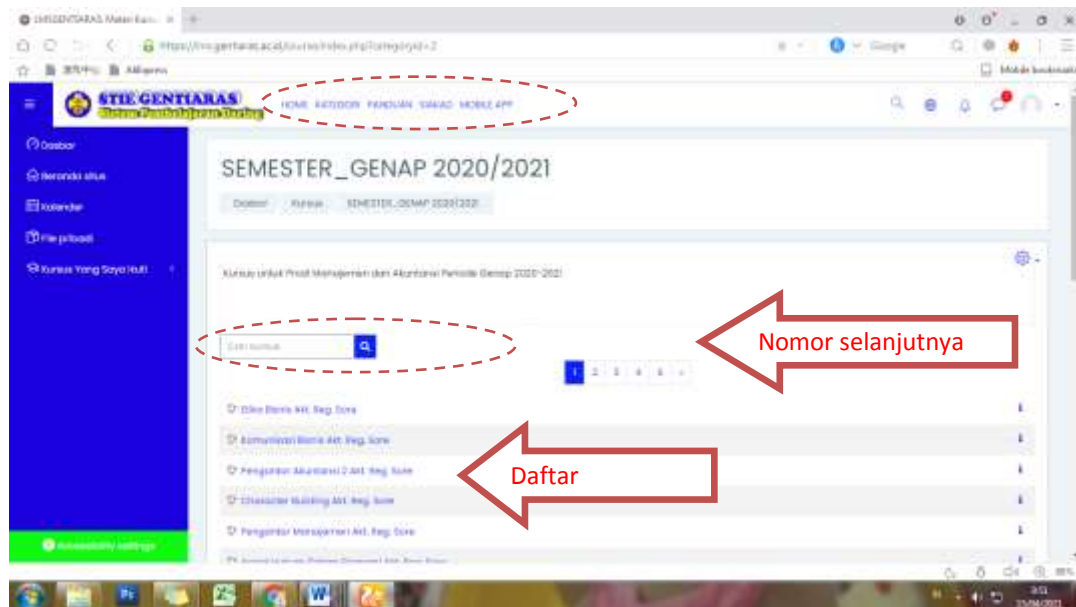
STIE GENTIARAS

HOME KATEGORI PANDUAN SIAKAD MOBILE APP

Dasbor
Beranda situs
Kalender
File pribadi
Kursus Yang Saya Ikuti

SEMESTER_GENAP 2020/2021

Dasbor / Kursus / SEMESTER_GENAP 2020/2021

Kursus untuk Prodi Manajemen dan Akuntansi Periode Genap 2020-2021

Cari kursus

Nomor selanjutnya

1 2 3 4 5 »

Etika Bisnis Akt. Reg. Sore
Komunikasi Bisnis Akt. Reg. Sore
Pengantar Akuntansi 2 Akt. Reg. Sore
Character Building Akt. Reg. Sore
Pengantar Manajemen Akt. Reg. Sore

Daftar

Accessibility settings